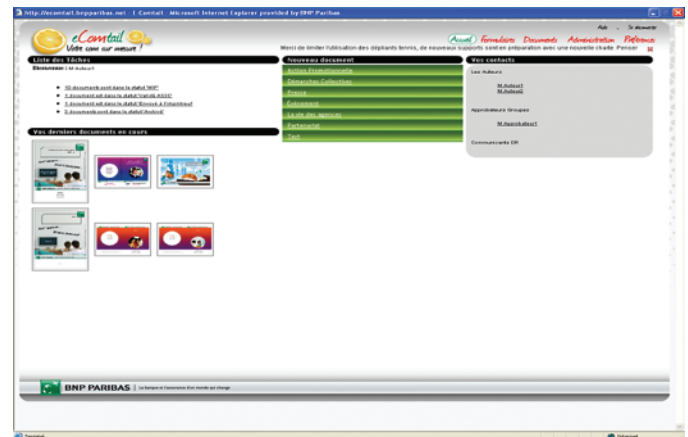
http://ecomtail.bnpparibas.net/ - [ Comtail - Microsoft Internet Explorer provided by BNP Paribas

Aide - Se déconnecter

eComtail
Votre com sur mesure !

Accueil Formulaires Documents Administration Préférences

Merci de limiter l'utilisation des dépliants tennis, de nouveaux supports sont en préparation avec une nouvelle charte. Penser

Liste des Tâches

Bienvenue : M.Auteur1

10 documents sont dans le statut 'WIP'
1 document est dans le statut 'Validé AGDC'
1 document est dans le statut 'Envoyé à l'Imprimeur'
5 documents sont dans le statut 'Archivé'

Vos derniers documents en cours

Nouveau document

Action Promotionnelle
Démarches Collection
Presse
Événement
La vie des agences
Partenariat
Test

Vos contacts

Les Auteurs

M.Auteur1
M.Auteur2

Approbateurs Groupes

M.Approbateur1

Communicants DR

BNP PARIBAS | La banque d'un monde qui change

Terminé

Internet